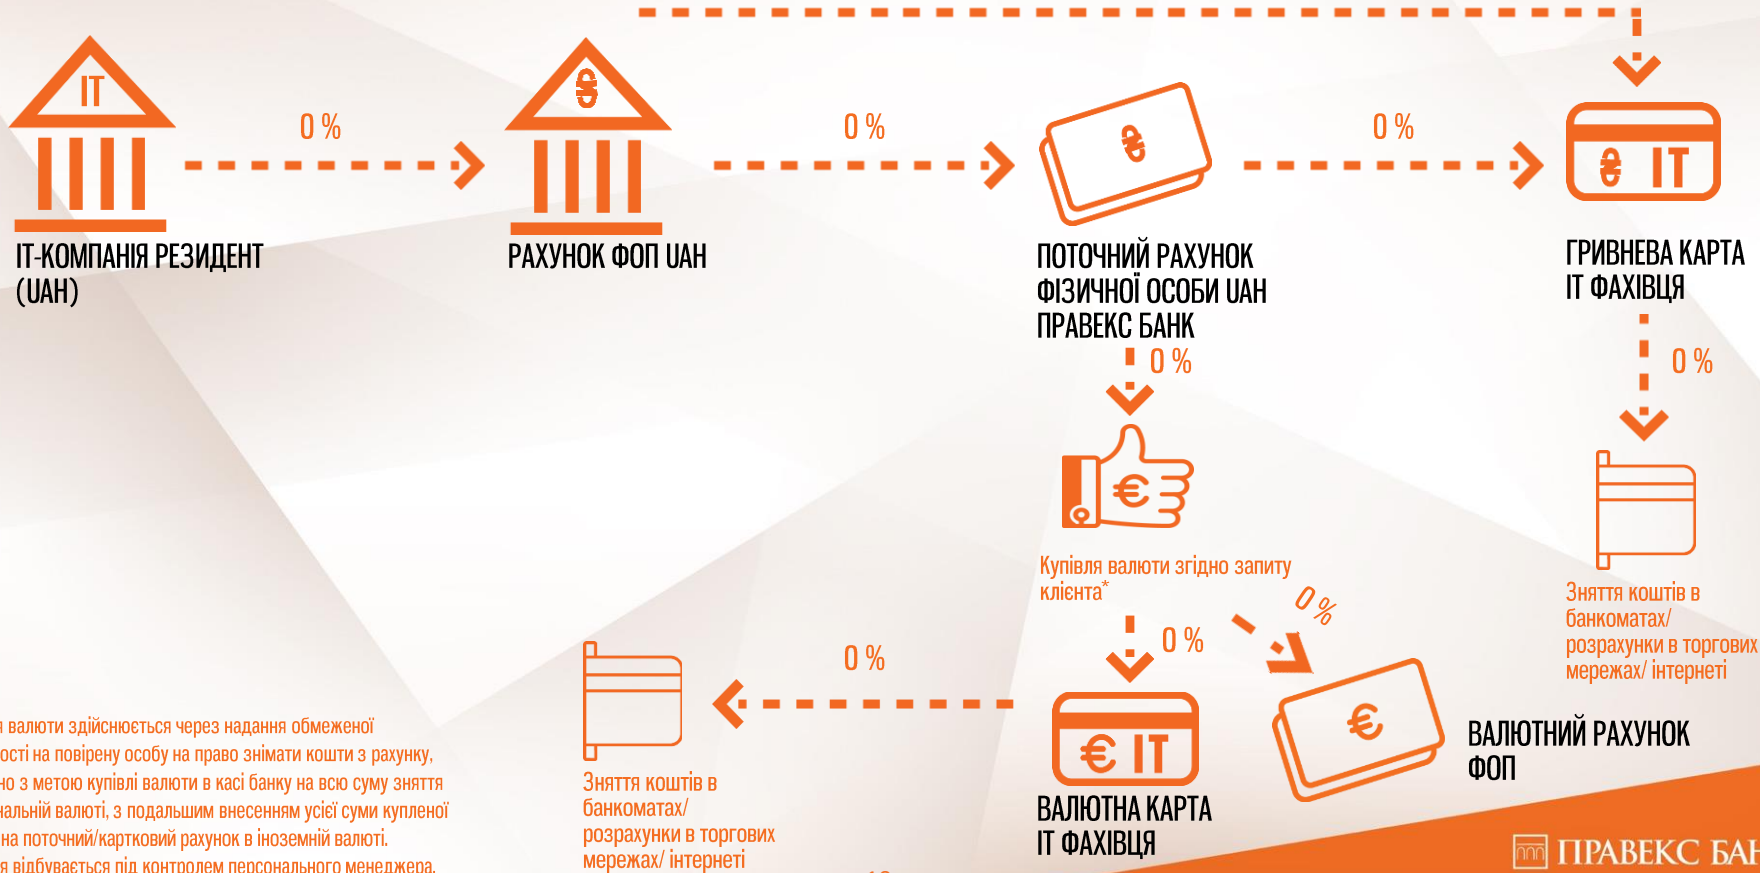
IT

IT-КОМПАНІЯ РЕЗИДЕНТ (UAH)

0 %

₴

РАХУНОК ФОП UAH

0 %

₴

ПОТОЧНИЙ РАХУНОК ФІЗИЧНОЇ ОСОБИ UAH ПРАВЕКС БАНК

0 %

₴ IT

ГРИВНЕВА КАРТА IT ФАХІВЦЯ

0 %

0 %

€

Купівля валюти згідно запиту клієнта*

Зняття коштів в банкоматах/ розрахунки в торгових мережах/ інтернеті

0 %

0 %

€

ВАЛЮТНИЙ РАХУНОК ФОП

€ IT

ВАЛЮТНА КАРТА IT ФАХІВЦЯ

0 %

Зняття коштів в банкоматах/ розрахунки в торгових мережах/ інтернеті

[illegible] валюти здійснюється через надання обмеженої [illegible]ості на повірену особу на право знімати кошти з рахунку, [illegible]но з метою купівлі валюти в касі банку на всю суму зняття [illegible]альній валюті, з подальшим внесенням усієї суми купленої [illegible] на поточний/картковий рахунок в іноземній валюті. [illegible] відбувається під контролем персонального менеджера.

ПРАВЕКС БА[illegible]